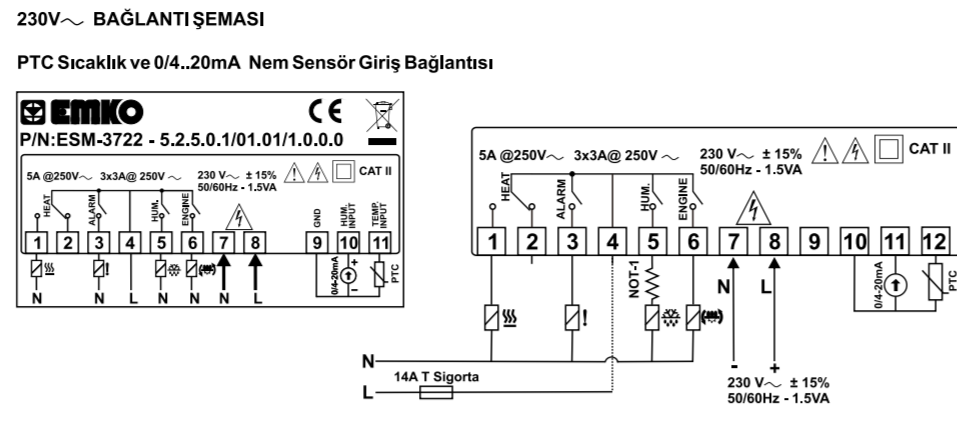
230V~ BAĞLANTI ŞEMASI

PTC Sıcaklık ve 0/4..20mA Nem Sensör Giriş Bağlantısı

EMKO
CE
P/N:ESM-3722 - 5.2.5.0.1/01.01/1.0.0.0
5A @250V~ 3x3A@ 250V ~
230 V~ ± 15%
50/60Hz - 1.5VA
CAT II
HEAT ALARM HUM. ENGINE
GND HUM. INPUT TEMP. INPUT
1 2 3 4 5 6 7 8 9 10 11
0/4-20mA PTC
N N L N N N L

5A @250V~ 3x3A@ 250V ~
230 V~ ± 15%
50/60Hz - 1.5VA
CAT II
HEAT ALARM HUM. ENGINE
1 2 3 4 5 6 7 8 9 10 11 12
NOT-1
N L
0/4-20mA PTC
N
L
14A T Sigorta
-
+
230 V~ ± 15%
50/60Hz - 1.5VA